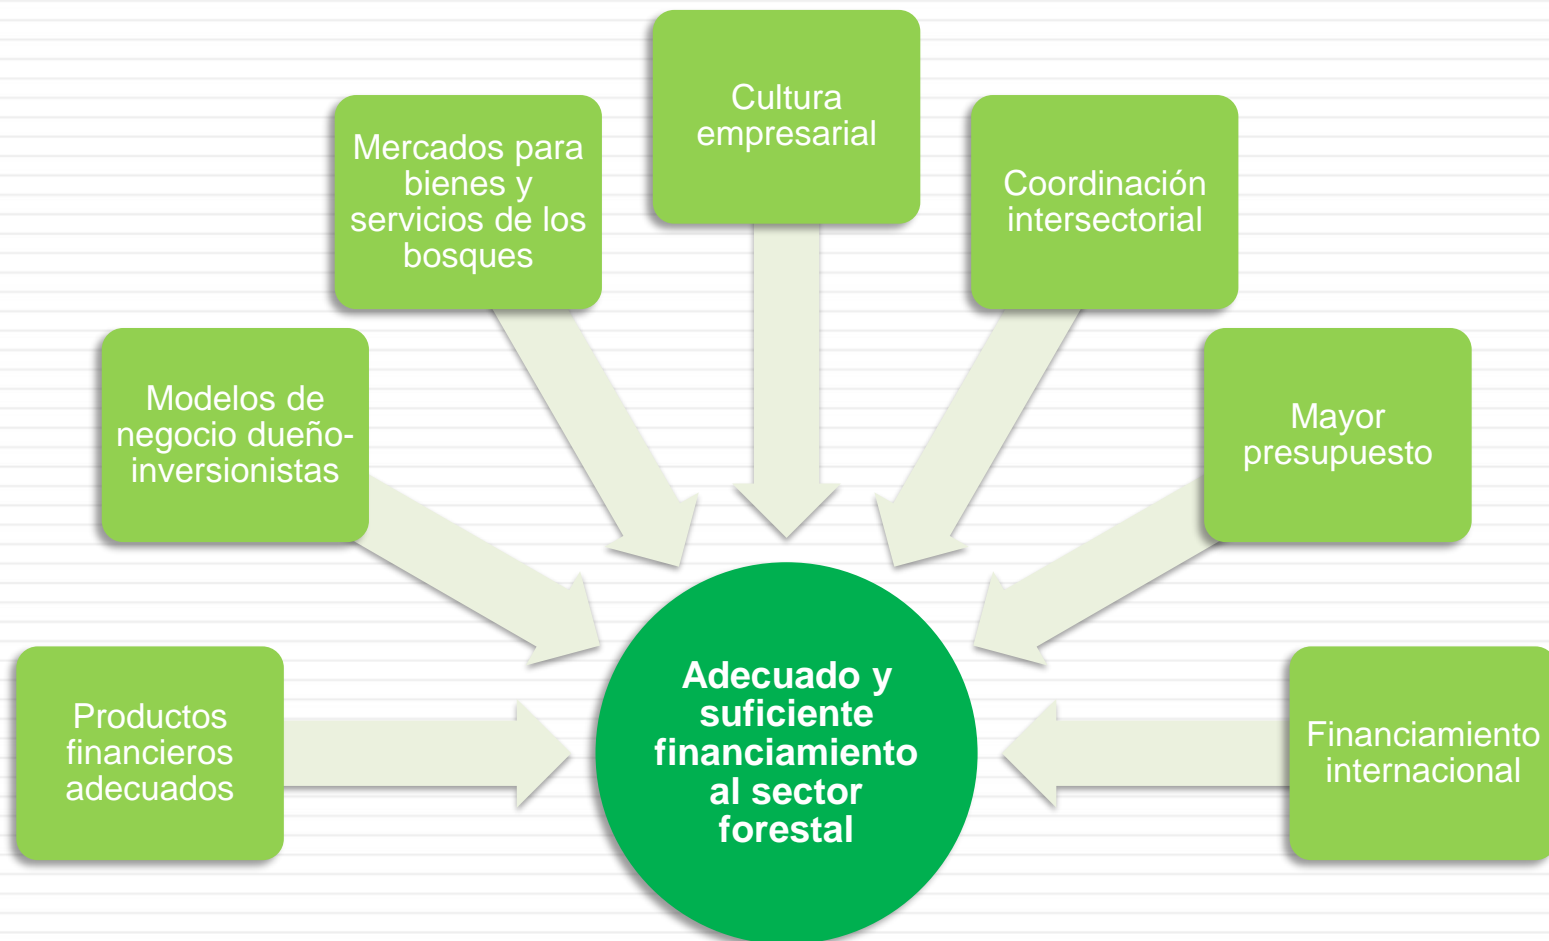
Cultura empresarial

Mercados para bienes y servicios de los bosques

Coordinación intersectorial

Modelos de negocio dueño-inversionistas

Mayor presupuesto

Productos financieros adecuados

Adecuado y suficiente financiamiento al sector forestal

Financiamiento internacional